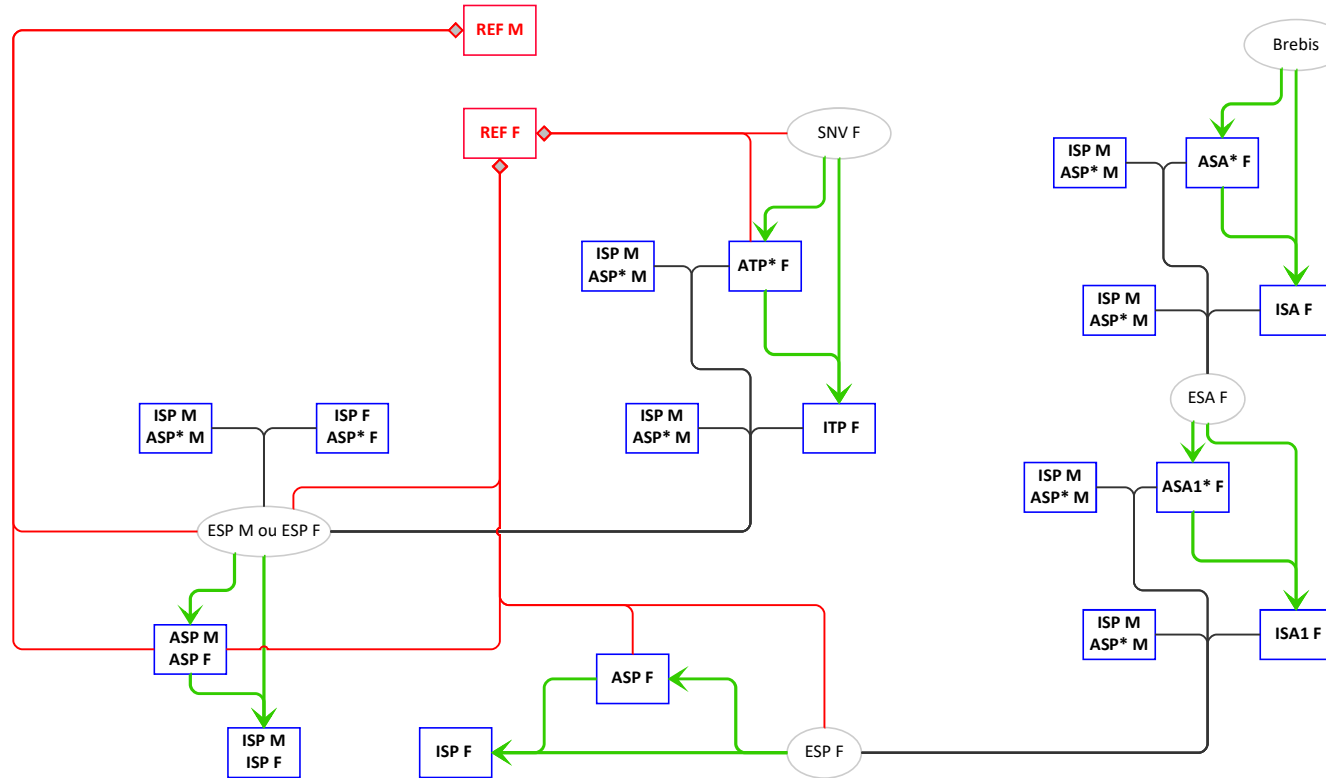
REF M

Brebis

REF F

SNV F

ISP M
ASP* M

ASA* F

ISP M
ASP* M

ATP* F

ISP M
ASP* M

ISA F

ESA F

ISP M
ASP* M

ISP F
ASP* F

ISP M
ASP* M

ITP F

ISP M
ASP* M

ASA1* F

ESP M ou ESP F

ISP M
ASP* M

ISA1 F

ASP M
ASP F

ASP F

ISP F

ESP F

ISP M
ISP F